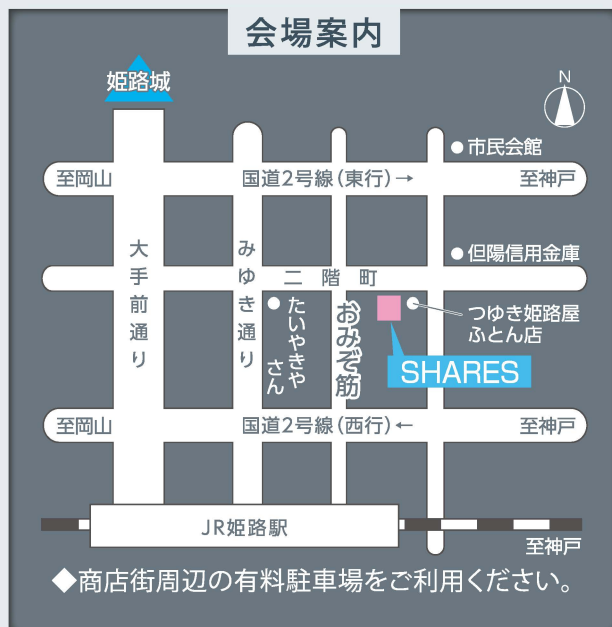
会場案内

姫路城

N

市民会館

至岡山

国道2号線（東行）→

至神戸

但陽信用金庫

大手前通り

みゆき通り

二階町

たいやきやさん

おみぞ筋

つゆき姫路屋ふとん店

SHARES

至岡山

国道2号線（西行）←

至神戸

JR姫路駅

至神戸

◆商店街周辺の有料駐車場をご利用ください。